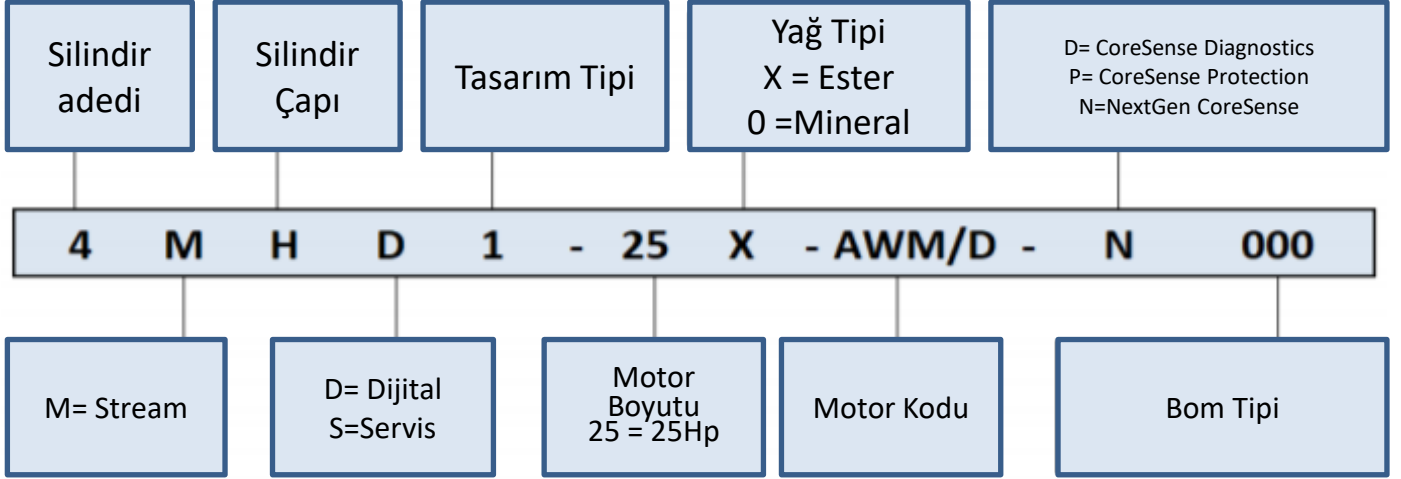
Silindir adedi

Silindir Çapı

Tasarım Tipi

Yağ Tipi
X = Ester
0 =Mineral

D= CoreSense Diagnostics
P= CoreSense Protection
N=NextGen CoreSense

4 M H D 1 - 25 X - AWM/D - N 000

M= Stream

D= Dijital
S=Servis

Motor Boyutu
25 = 25Hp

Motor Kodu

Bom Tipi